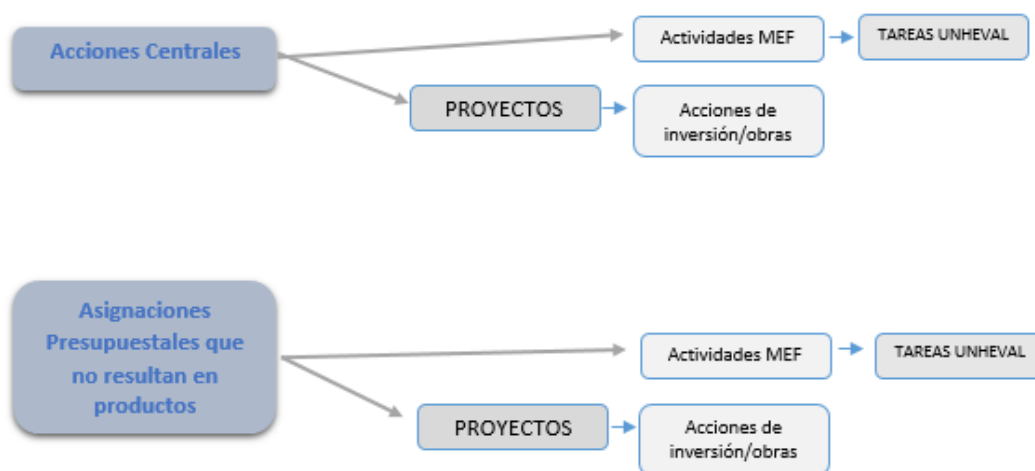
Acciones Centrales

Actividades MEF

TAREAS UNHEVAL

PROYECTOS

Acciones de inversión/obras

Asignaciones Presupuestales que no resultan en productos

Actividades MEF

TAREAS UNHEVAL

PROYECTOS

Acciones de inversión/obras